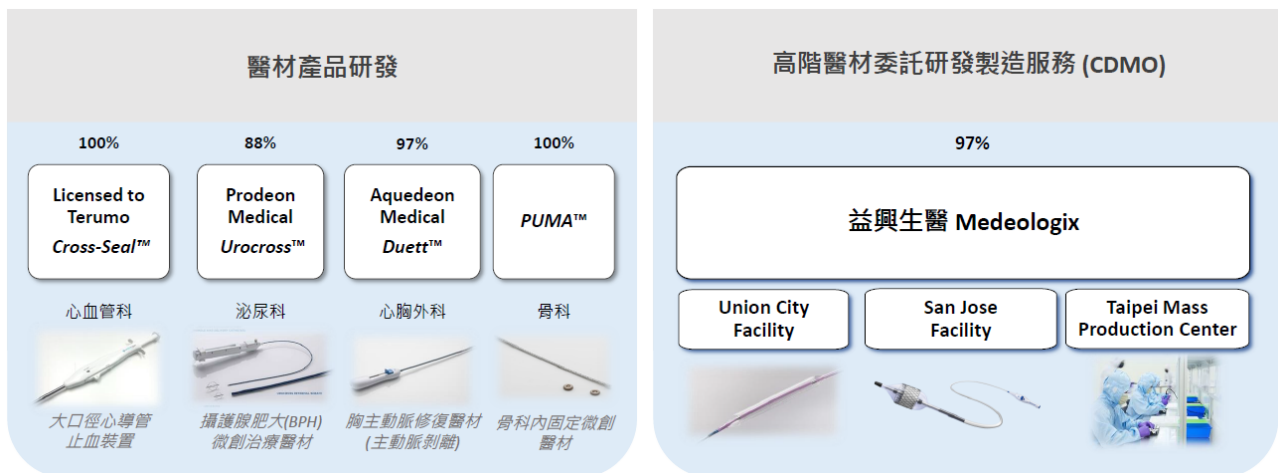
醫材產品研發

100%

Licensed to Terumo *Cross-Seal™*

心血管科

大口徑心導管止血裝置

88%

Prodeon Medical *Urocross™*

泌尿科

攝護腺肥大(BPH)微創治療醫材

97%

Aquedeon Medical *Duett™*

心胸外科

胸主動脈修復醫材(主動脈剝離)

100%

*PUMA™*

骨科

骨科內固定微創醫材

高階醫材委託研發製造服務 (CDMO)

97%

益興生醫 Medeologix

Union City Facility

San Jose Facility

Taipei Mass Production Center